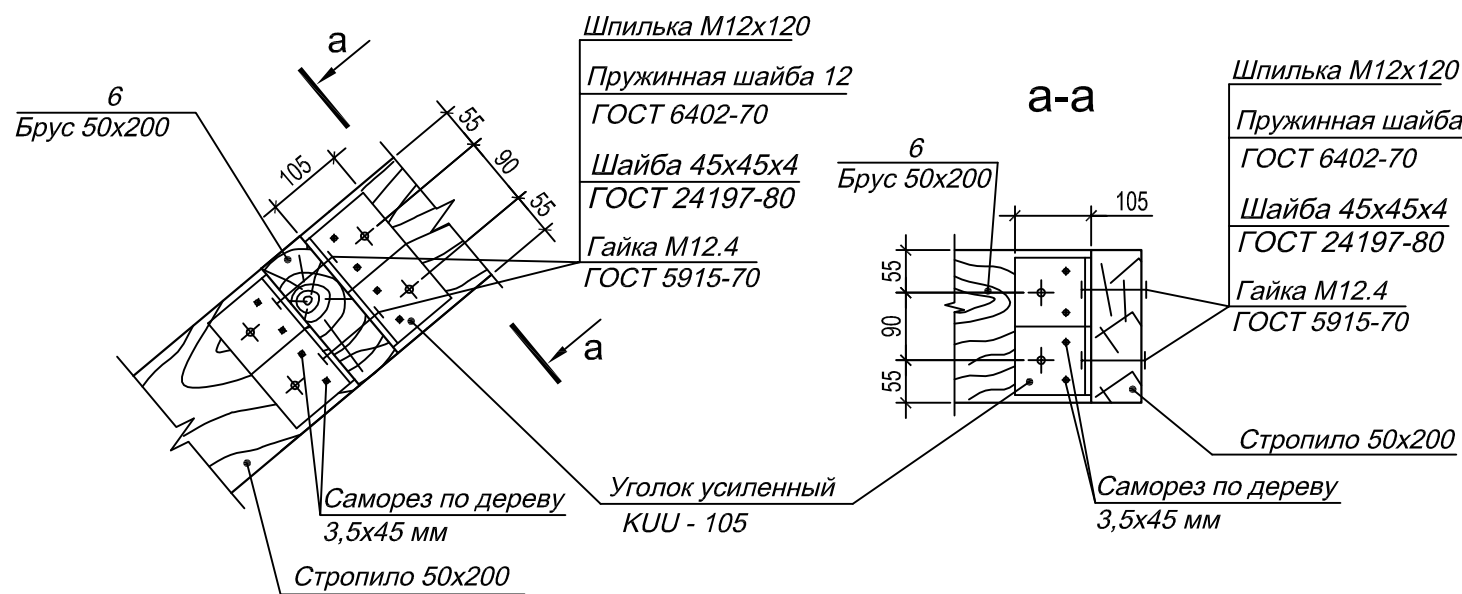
а

6
Брус 50х200

105

55

90

55

Шпилька М12х120

Пружинная шайба 12
ГОСТ 6402-70

Шайба 45х45х4
ГОСТ 24197-80

Гайка М12.4
ГОСТ 5915-70

а

Саморез по дереву
3,5х45 мм

Стропило 50х200

Уголок усиленный
KUU - 105

а-а

6
Брус 50х200

105

55

90

55

Шпилька М12х120

Пружинная шайба
ГОСТ 6402-70

Шайба 45х45х4
ГОСТ 24197-80

Гайка М12.4
ГОСТ 5915-70

Стропило 50х200

Саморез по дереву
3,5х45 мм